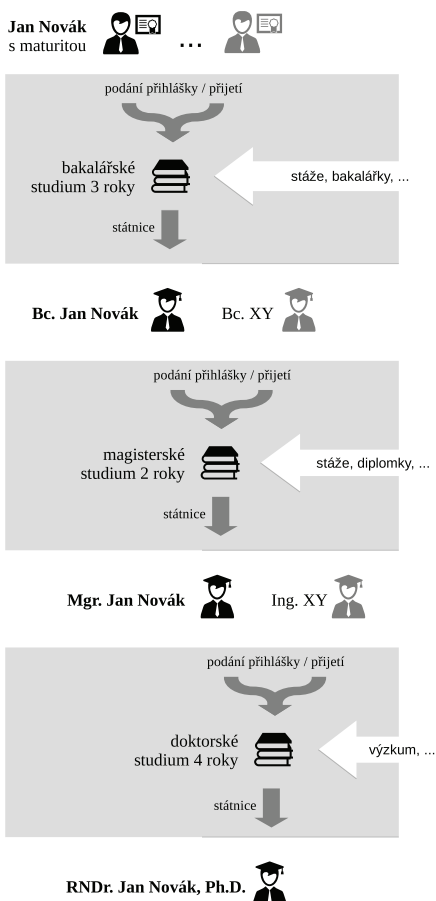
**Jan Novák**
s maturitou

...

podání přihlášky / přijetí

bakalářské studium 3 roky

stáže, bakalářky, ...

státnice

**Bc. Jan Novák**

Bc. XY

podání přihlášky / přijetí

magisterské studium 2 roky

stáže, diplomky, ...

státnice

**Mgr. Jan Novák**

Ing. XY

podání přihlášky / přijetí

doktorské studium 4 roky

výzkum, ...

státnice

**RNDr. Jan Novák, Ph.D.**